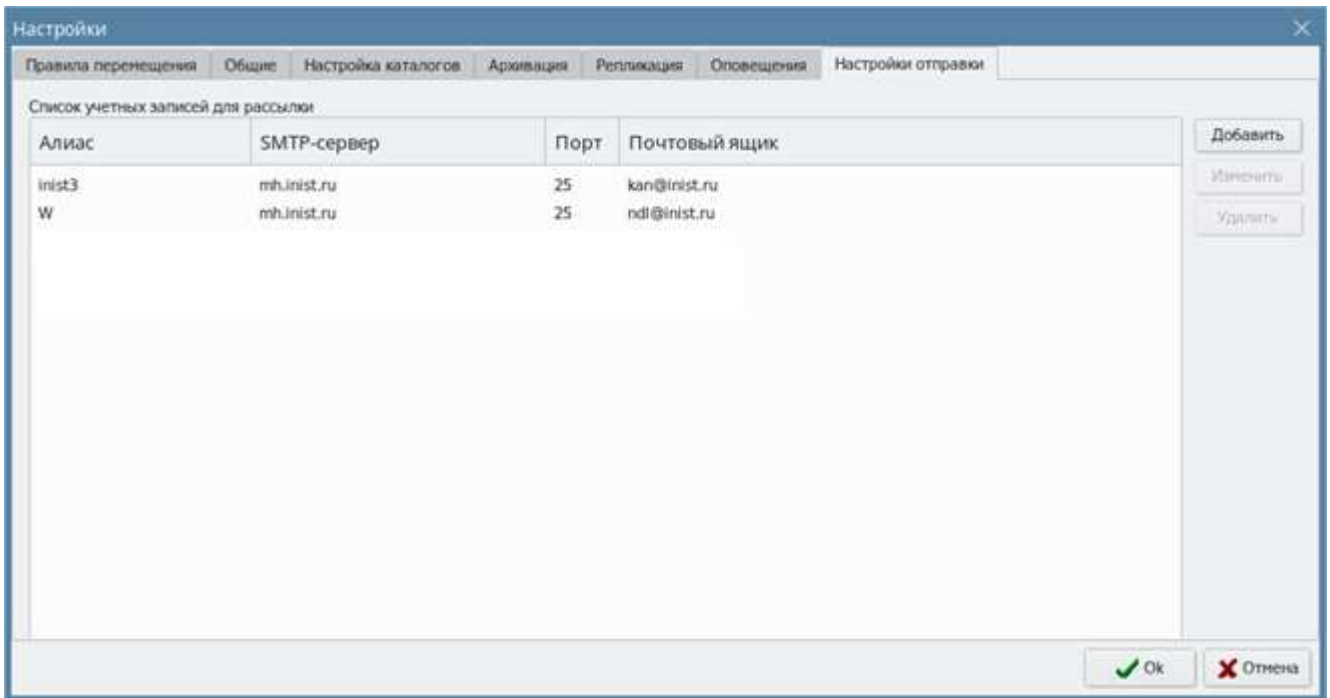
Настройки

Правила перемещения | Общие | Настройка каталогов | Архивация | Репликация | Оповещения | Настройки отправки

Список учетных записей для рассылки

| Алиас | SMTP-сервер | Порт | Почтовый ящик |
|---|---|---|---|
| inist3 | mh.inist.ru | 25 | kan@inist.ru |
| W | mh.inist.ru | 25 | ndl@inist.ru |

Добавить
Изменить
Удалить

Ok
Отмена